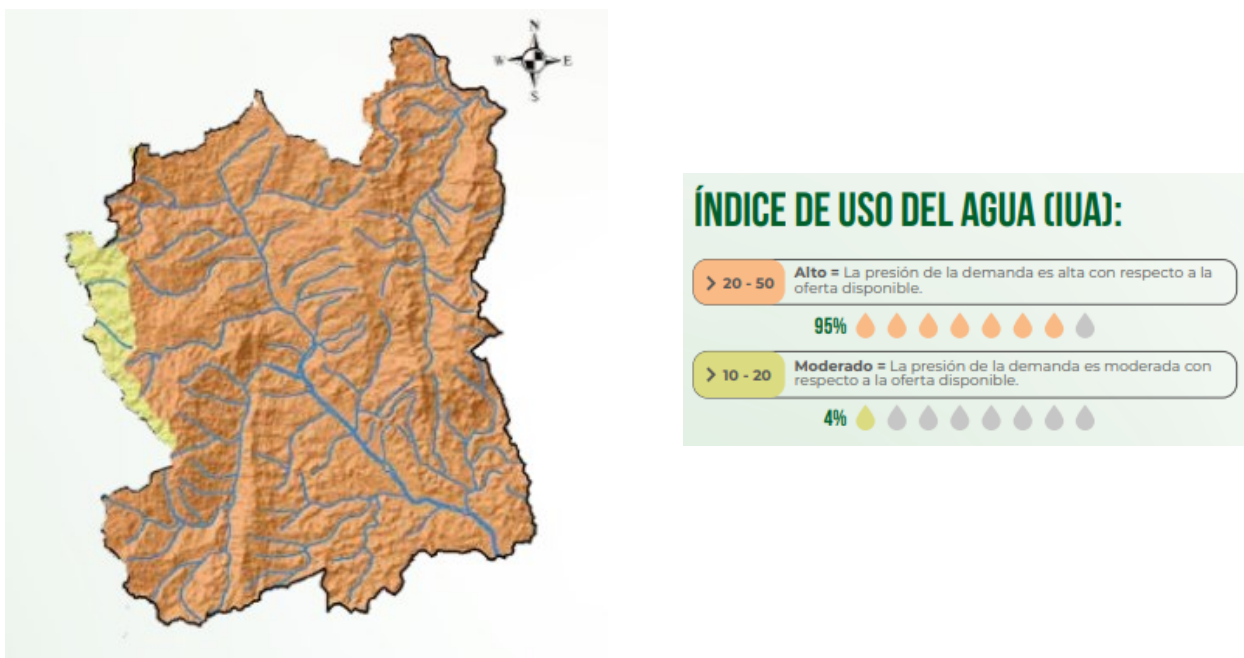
N
W
E
S

ÍNDICE DE USO DEL AGUA (IUA):

> 20 - 50 **Alto =** La presión de la demanda es alta con respecto a la oferta disponible.

95%

> 10 - 20 **Moderado =** La presión de la demanda es moderada con respecto a la oferta disponible.

4%